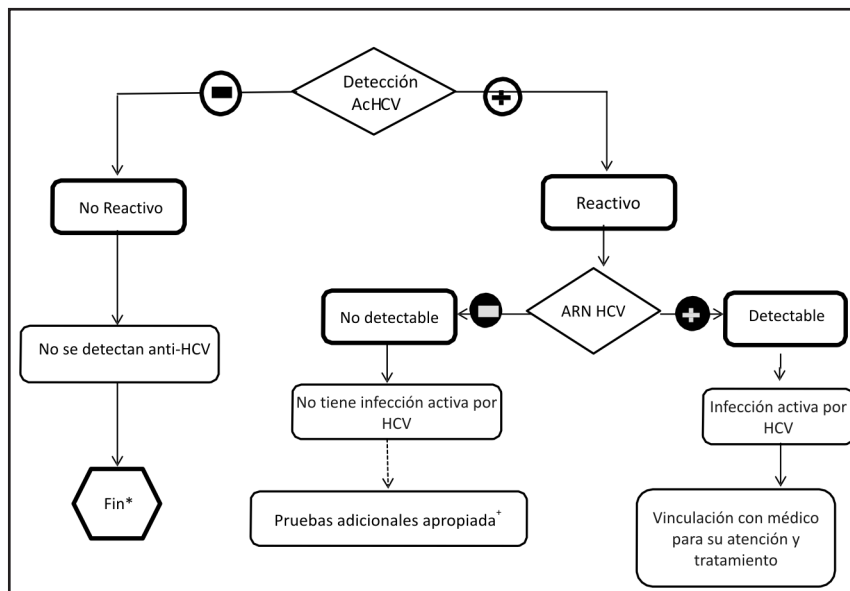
Detección AcHCV

No Reactivo

Reactivo

No se detectan anti-HCV

Fin*

ARN HCV

No detectable

Detectable

No tiene infección activa por HCV

Infección activa por HCV

Pruebas adicionales apropiada$^{+}$

Vinculación con médico para su atención y tratamiento